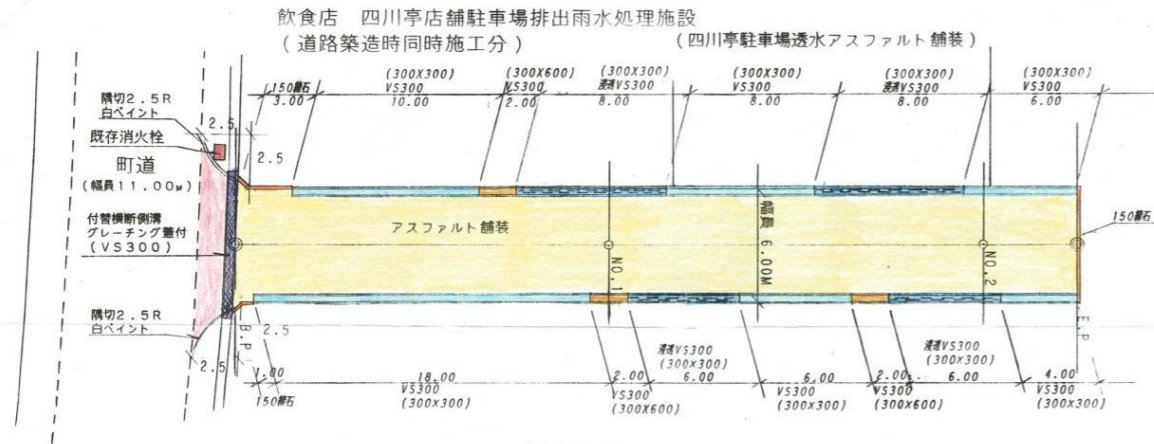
飲食店　四川亭店舗駐車場排出雨水処理施設
（道路築造時同時施工分）
（四川亭駐車場透水アスファルト舗装）

150縁石
3.00
(300X300)
VS300
10.00
(300X600)
VS300
2.00
(300X300)
透水VS300
8.00
(300X300)
VS300
8.00
(300X300)
透水VS300
8.00
(300X300)
VS300
6.00

隅切2.5R
白ペイント
既存消火栓
2.5
2.5
町道
（幅員11.00m）
付替横断側溝
グレーチング蓋付
（VS300）
アスファルト舗装
NO.1
幅員 6.00M
NO.2
150縁石

隅切2.5R
白ペイント
B.P.
2.5
2.5
E.P.

1.00
150縁石
18.00
VS300
(300x300)
2.00
VS300
(300X600)
透水VS300
(300x300)
6.00
6.00
VS300
(300x300)
2.00
VS300
(300X600)
透水VS300
(300x300)
6.00
4.00
VS300
(300X300)